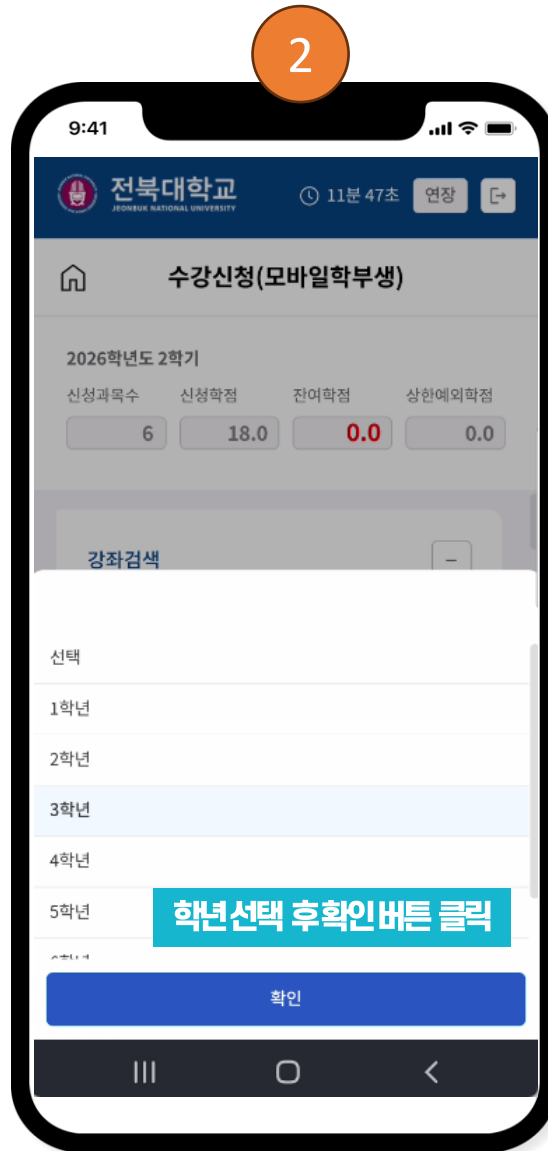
2

9:41

전북대학교
JEONBUK NATIONAL UNIVERSITY

11분 47초 연장

수강신청(모바일학부생)

2026학년도 2학기

| 신청과목수 | 신청학점 | 잔여학점 | 상한예외학점 |
|---|---|---|---|
| 6 | 18.0 | 0.0 | 0.0 |

강좌검색

선택

1학년

2학년

3학년

4학년

5학년

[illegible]

학년선택 후 확인버튼 클릭

확인